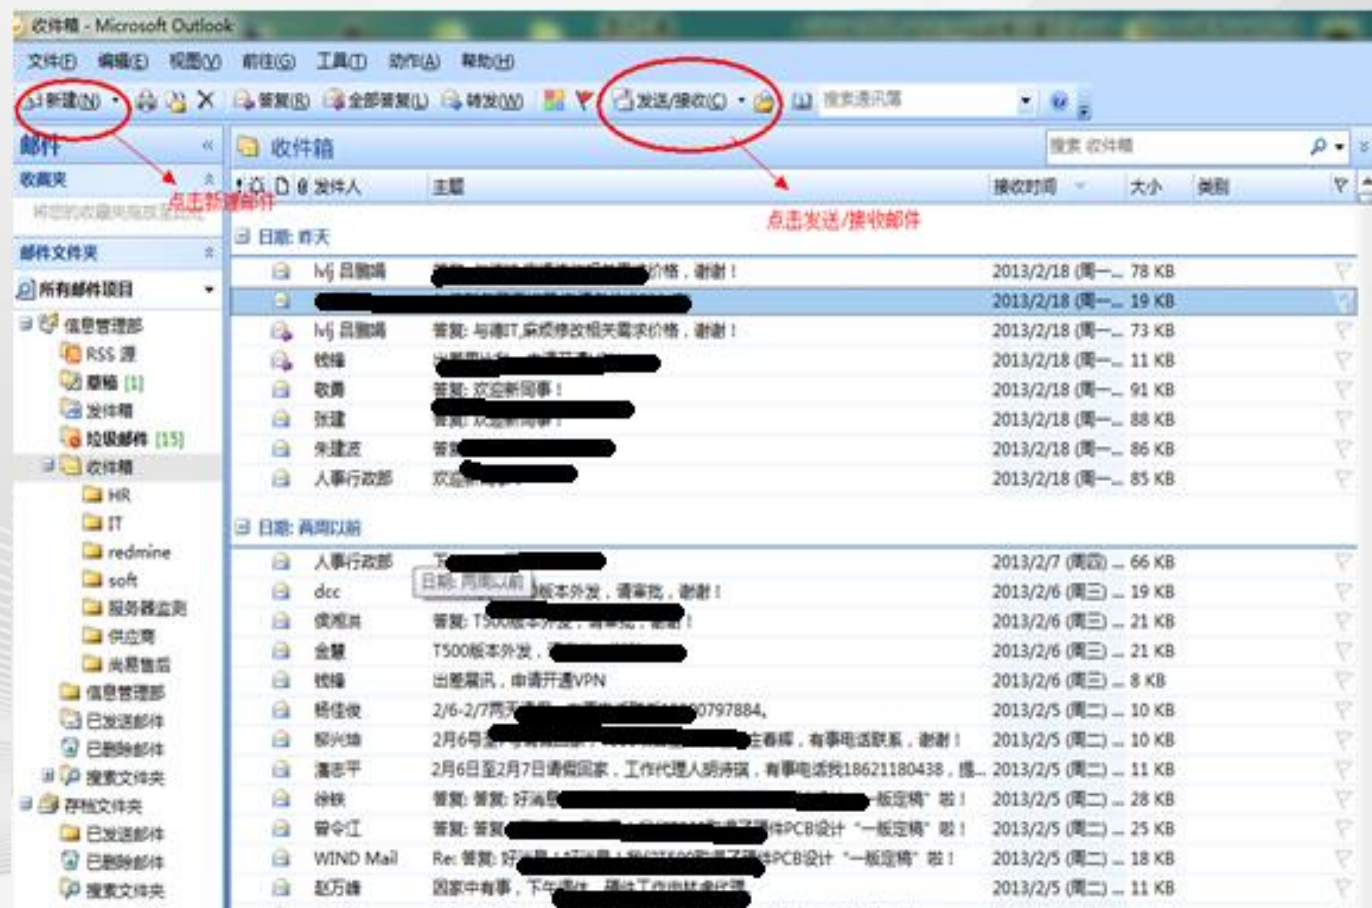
收件箱 - Microsoft Outlook

文件(F) 编辑(E) 视图(V) 前往(G) 工具(T) 动作(A) 帮助(H)

新建(N) 答复(R) 全部答复(L) 转发(W) 发送/接收(C) 搜索通讯簿

邮件

收藏夹

点击新建邮件

点击发送/接收邮件

邮件文件夹

所有邮件项目

信息管理部
RSS 源
草稿 [1]
发件箱
垃圾邮件 [15]
收件箱
HR
IT
redmine
soft
服务器监测
供应商
尚易售后
信息管理部
已发送邮件
已删除邮件
搜索文件夹
存档文件夹
已发送邮件
已删除邮件
搜索文件夹

收件箱 搜索 收件箱

发件人 主题 接收时间 大小 类别

日期: 昨天

| 发件人 | 主题 | 接收时间 | 大小 |
|---|---|---|---|
| lvlj 吕鹏娟 | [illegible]价格，谢谢！ | 2013/2/18 (周一... | 78 KB |
| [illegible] | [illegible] | 2013/2/18 (周一... | 19 KB |
| lvlj 吕鹏娟 | 答复: 与调IT,麻烦修改相关需求价格，谢谢！ | 2013/2/18 (周一... | 73 KB |
| 钱锋 | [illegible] | 2013/2/18 (周一... | 11 KB |
| 敬勇 | 答复: 欢迎新同事！ | 2013/2/18 (周一... | 91 KB |
| 张建 | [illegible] | 2013/2/18 (周一... | 88 KB |
| 朱建波 | 答复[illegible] | 2013/2/18 (周一... | 86 KB |
| 人事行政部 | 欢迎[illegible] | 2013/2/18 (周一... | 85 KB |

日期: 两周以前

| 发件人 | 主题 | 接收时间 | 大小 |
|---|---|---|---|
| 人事行政部 | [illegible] | 2013/2/7 (周四) ... | 66 KB |
| dcc | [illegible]版本外发，请审批，谢谢！ | 2013/2/6 (周三) ... | 19 KB |
| 佩湘洪 | 答复: T500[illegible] | 2013/2/6 (周三) ... | 21 KB |
| 金慧 | T500版本外发，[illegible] | 2013/2/6 (周三) ... | 21 KB |
| 钱锋 | 出差通讯，申请开通VPN | 2013/2/6 (周三) ... | 8 KB |
| 杨佳俊 | 2/6-2/7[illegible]0797884。 | 2013/2/5 (周二) ... | 10 KB |
| 柳兴瑞 | 2月6号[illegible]春稿，有事电话联系，谢谢！ | 2013/2/5 (周二) ... | 10 KB |
| 潘志平 | 2月6日至2月7日请假回家，工作代理人胡涛骐，有事电话我18621180438，提... | 2013/2/5 (周二) ... | 11 KB |
| 徐铁 | 答复: 答复: 好消息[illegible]一板定稿" 啦！ | 2013/2/5 (周二) ... | 28 KB |
| 曾令江 | 答复: 答复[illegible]PCB设计 "一板定稿" 啦！ | 2013/2/5 (周二) ... | 25 KB |
| WIND Mail | Re: 答复: 好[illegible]PCB设计 "一板定稿" 啦！ | 2013/2/5 (周二) ... | 18 KB |
| 赵万峰 | 因家中有事，下午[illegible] | 2013/2/5 (周二) ... | 11 KB |

日期: 两周以前